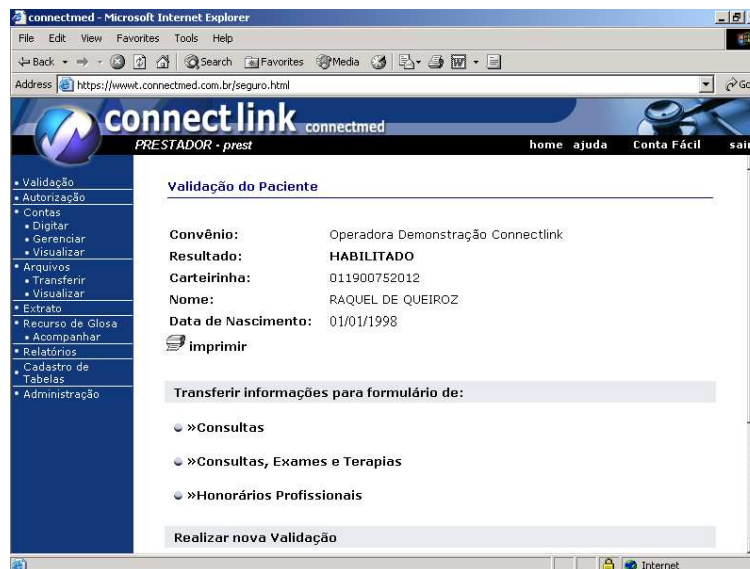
connectmed - Microsoft Internet Explorer

File Edit View Favorites Tools Help

Back Search Favorites Media

Address https://wwwt.connectmed.com.br/seguro.html

Go

connectlink connectmed

PRESTADOR - prest

home ajuda Conta Fácil sai

• Validação
• Autorização
• Contas
• Digitar
• Gerenciar
• Visualizar
• Arquivos
• Transferir
• Visualizar
• Extrato
• Recurso de Glosa
• Acompanhar
• Relatórios
• Cadastro de Tabelas
• Administração

Validação do Paciente

| | |
|---|---|
| Convênio: | Operadora Demonstração Connectlink |
| Resultado: | HABILITADO |
| Carteirinha: | 011900752012 |
| Nome: | RAQUEL DE QUEIROZ |
| Data de Nascimento: | 01/01/1998 |

imprimir

Transferir informações para formulário de:

»Consultas

»Consultas, Exames e Terapias

»Honorários Profissionais

Realizar nova Validação

Internet